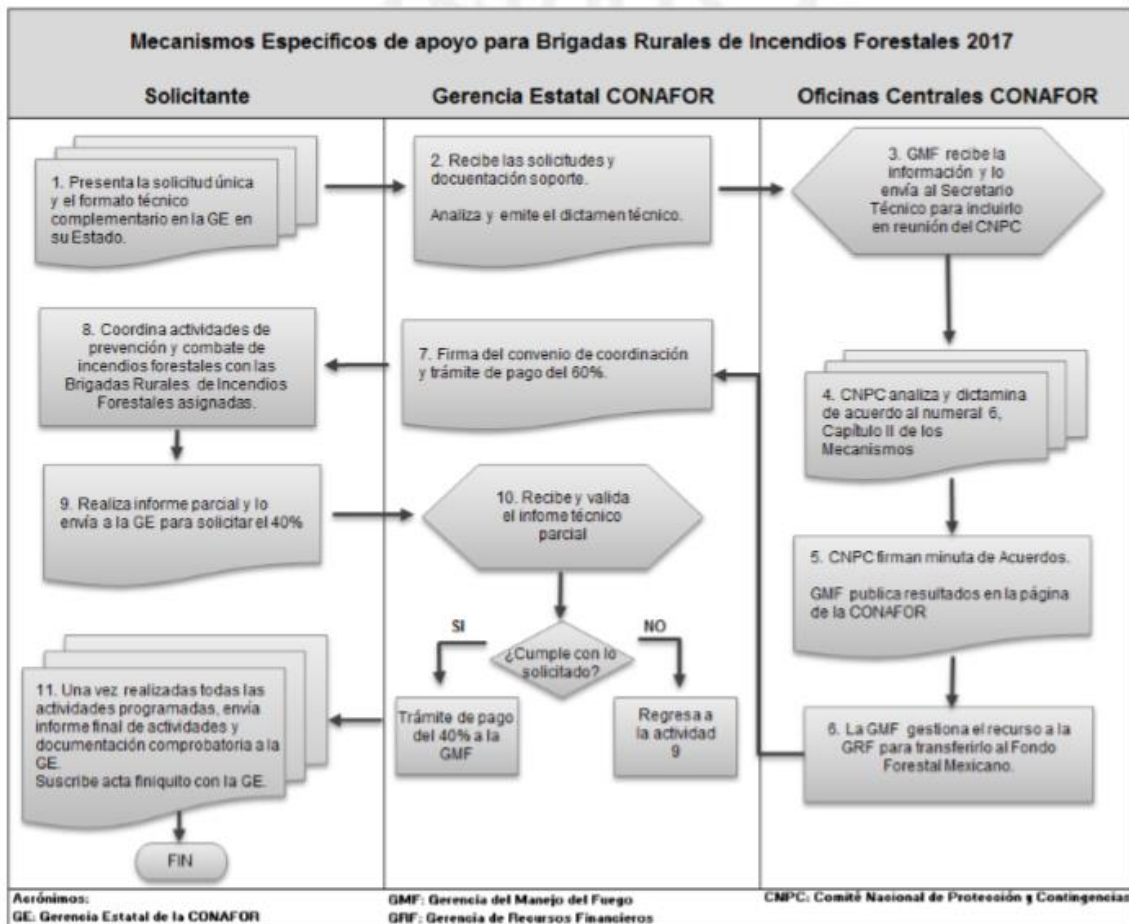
Mecanismos Especificos de apoyo para Brigadas Rurales de Incendios Forestales 2017

Solicitante

Gerencia Estatal CONAFOR

Oficinas Centrales CONAFOR

1. Presenta la solicitud única y el formato técnico complementario en la GE en su Estado.

2. Recibe las solicitudes y docuentación soporte.

Analiza y emite el dictamen técnico.

3. GMF recibe la información y lo envía al Secretario Técnico para incluirlo en reunión del CNPC

4. CNPC analiza y dictamina de acuerdo al numeral 6, Capítulo II de los Mecanismos

7. Firma del convenio de coordinación y trámite de pago del 60%.

8. Coordina actividades de prevención y combate de incendios forestales con las Brigadas Rurales de Incendios Forestales asignadas.

9. Realiza informe parcial y lo envía a la GE para solicitar el 40%

10. Recibe y valida el infome técnico parcial

5. CNPC firman minuta de Acuerdos.

GMF publica resultados en la página de la CONAFOR

SI

NO

¿Cumple con lo solicitado?

11. Una vez realizadas todas las actividades programadas, envía informe final de actividades y documentación comprobatoria a la GE.
Suscribe acta finiquito con la GE.

Trámite de pago del 40% a la GMF

Regresa a la actividad 9

6. La GMF gestiona el recurso a la GRF para transferirlo al Fondo Forestal Mexicano.

FIN

Acrónimos:
GE: Gerencia Estatal de la CONAFOR

GMF: Gerencia del Manejo del Fuego
GRF: Gerencia de Recursos Financieros

CNPC: Comité Nacional de Protección y Contingencias